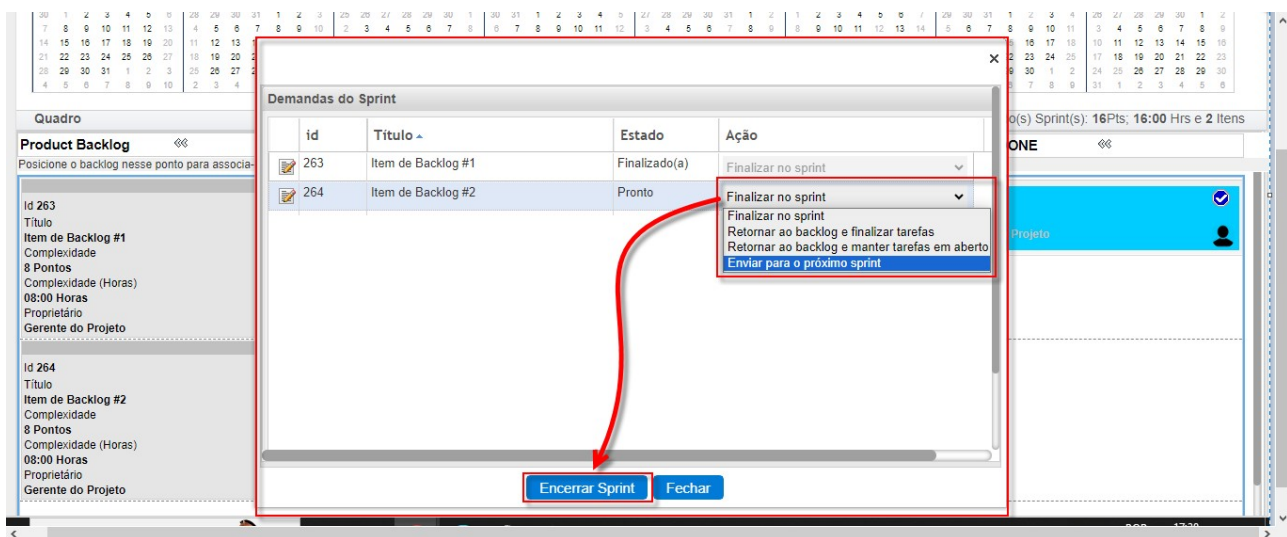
Quadro

Product Backlog «

Posicione o backlog nesse ponto para associa-

Id 263
Título
Item de Backlog #1
Complexidade
8 Pontos
Complexidade (Horas)
08:00 Horas
Proprietário
Gerente do Projeto

Id 264
Título
Item de Backlog #2
Complexidade
8 Pontos
Complexidade (Horas)
08:00 Horas
Proprietário
Gerente do Projeto

o(s) Sprint(s): 16Pts; 16:00 Hrs e 2 Itens

ONE «

Projeto

×

Demandas do Sprint

| id | Título ▲ | Estado | Ação |
|---|---|---|---|
| 263 | Item de Backlog #1 | Finalizado(a) | Finalizar no sprint |
| 264 | Item de Backlog #2 | Pronto | Finalizar no sprint |

Finalizar no sprint
Retornar ao backlog e finalizar tarefas
Retornar ao backlog e manter tarefas em aberto
Enviar para o próximo sprint

Encerrar Sprint   Fechar